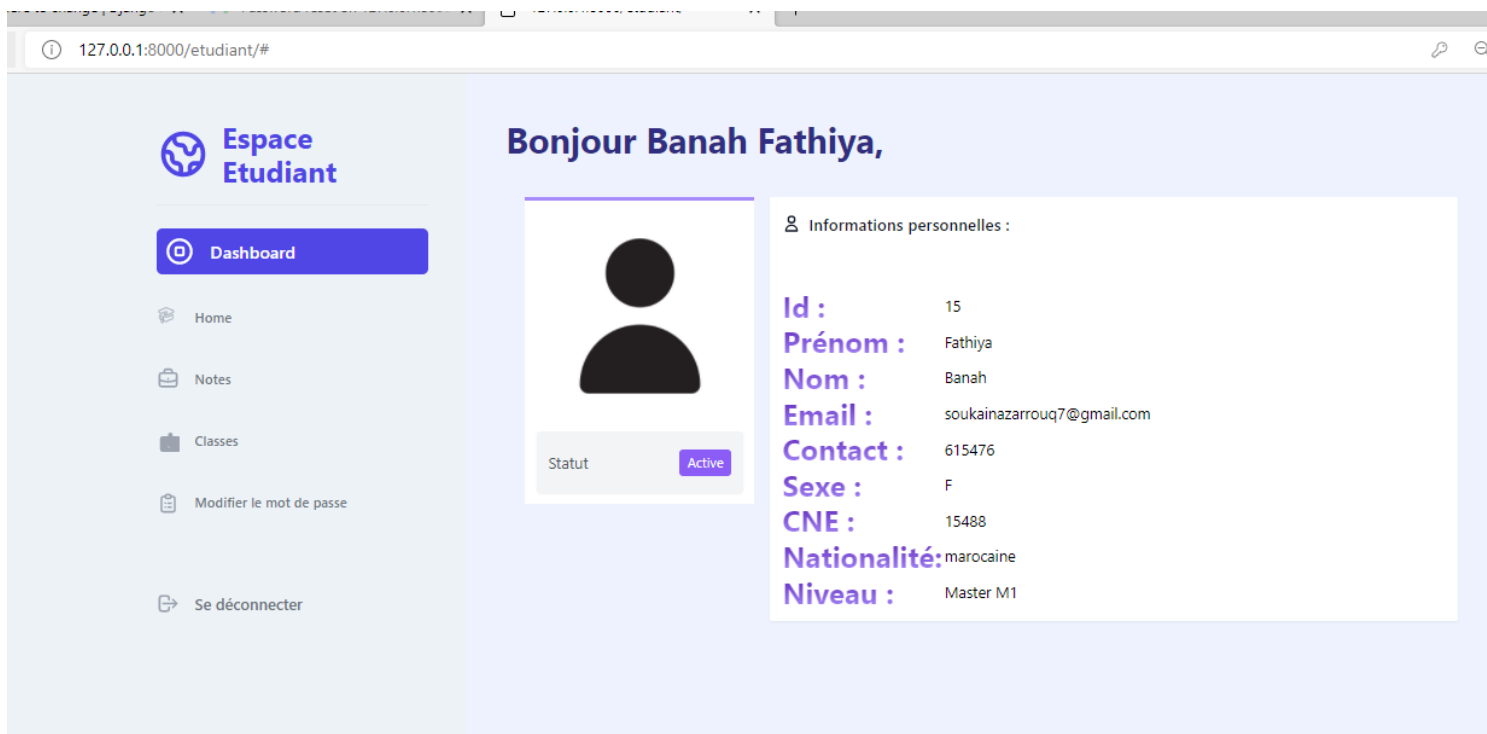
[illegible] | Django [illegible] Password reset on 127.0.0.1:8000 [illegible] 127.0.0.1:8000/etudiant

127.0.0.1:8000/etudiant/#

Espace Etudiant

Dashboard

Home

Notes

Classes

Modifier le mot de passe

Se déconnecter

Bonjour Banah Fathiya,

Statut Active

Informations personnelles :

Id : 15
Prénom : Fathiya
Nom : Banah
Email : soukainazarrouq7@gmail.com
Contact : 615476
Sexe : F
CNE : 15488
Nationalité: marocaine
Niveau : Master M1